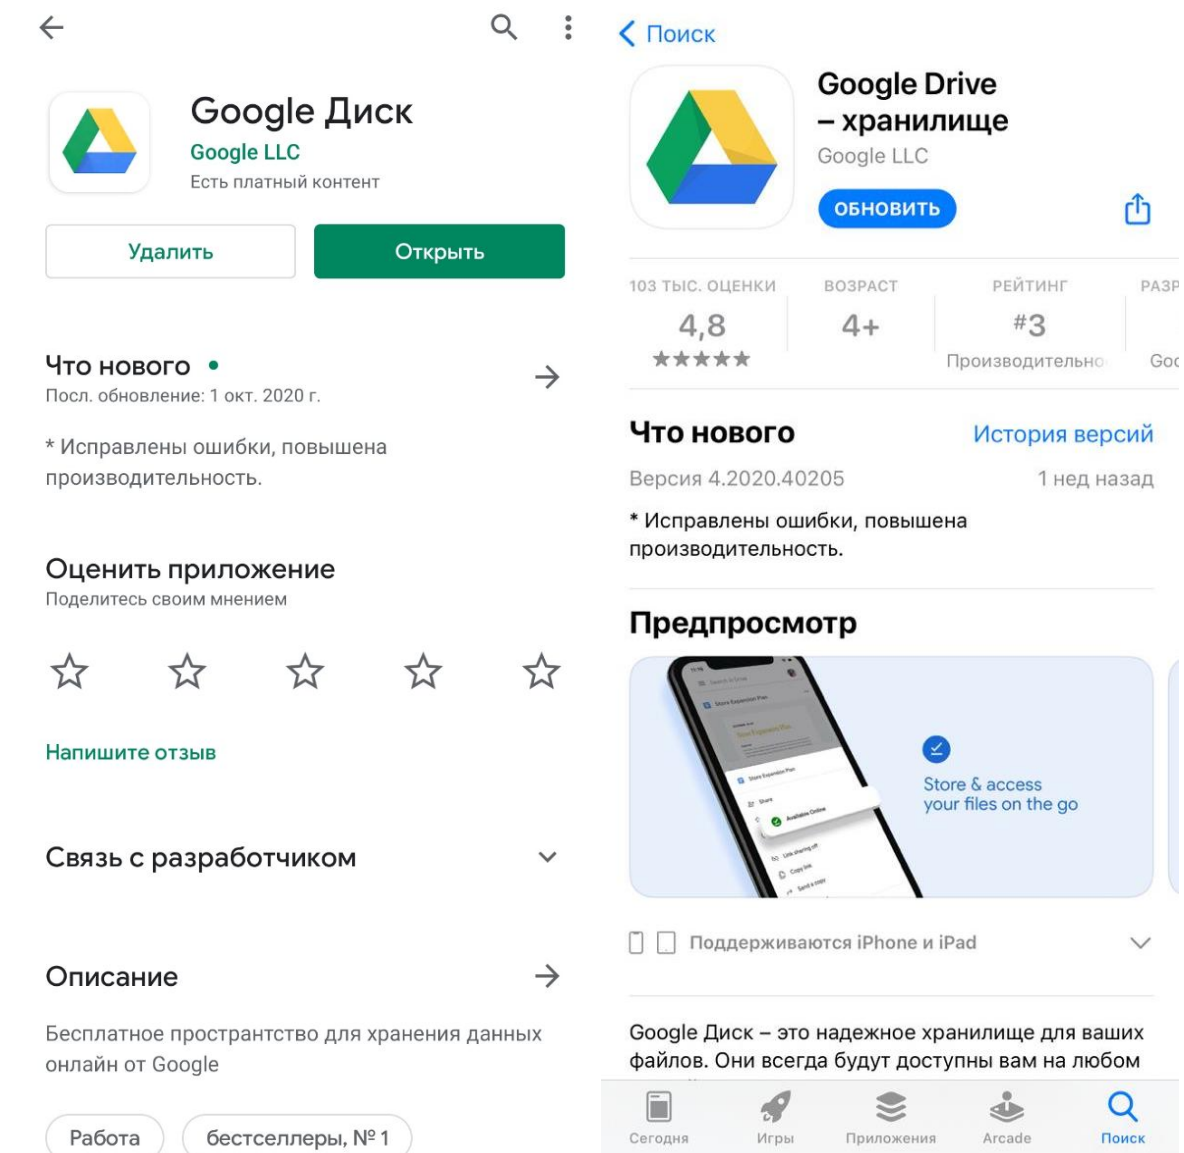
Google Диск
Google LLC
Есть платный контент

Удалить
Открыть

Что нового •
Посл. обновление: 1 окт. 2020 г.

* Исправлены ошибки, повышена производительность.

Оценить приложение
Поделитесь своим мнением

Напишите отзыв

Связь с разработчиком

Описание

Бесплатное пространтство для хранения данных онлайн от Google

Работа
бестселлеры, № 1

Поиск

Google Drive – хранилище
Google LLC
ОБНОВИТЬ

103 ТЫС. ОЦЕНКИ
4,8
★★★★★

ВОЗРАСТ
4+

РЕЙТИНГ
#3
Производительно

РАЗР
Goo

Что нового
История версий
Версия 4.2020.40205
1 нед назад

* Исправлены ошибки, повышена производительность.

Предпросмотр

Store & access your files on the go

Поддерживаются iPhone и iPad

Google Диск – это надежное хранилище для ваших файлов. Они всегда будут доступны вам на любом

Сегодня
Игры
Приложения
Arcade
Поиск